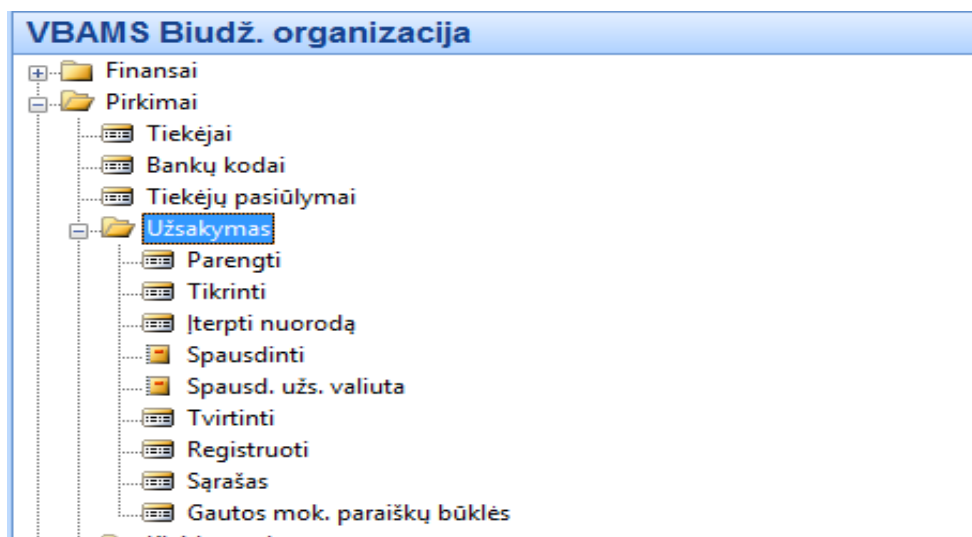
VBAMS Biudž. organizacija

Finansai
Pirkimai
Tiekėjai
Bankų kodai
Tiekėjų pasiūlymai
Užsakymas
Parengti
Tikrinti
Įterpti nuorodą
Spausdinti
Spausd. užs. valiuta
Tvirtinti
Registruoti
Sąrašas
Gautos mok. paraiškų būklės
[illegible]